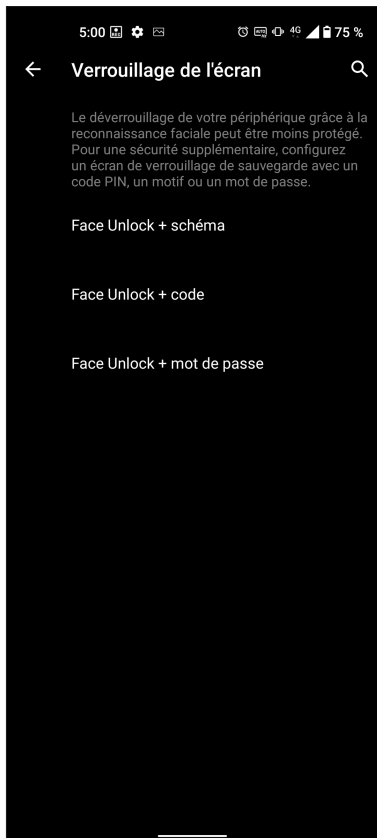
5:00 4G 75 %

Verrouillage de l'écran

Le déverrouillage de votre périphérique grâce à la reconnaissance faciale peut être moins protégé. Pour une sécurité supplémentaire, configurez un écran de verrouillage de sauvegarde avec un code PIN, un motif ou un mot de passe.

Face Unlock + schéma

Face Unlock + code

Face Unlock + mot de passe